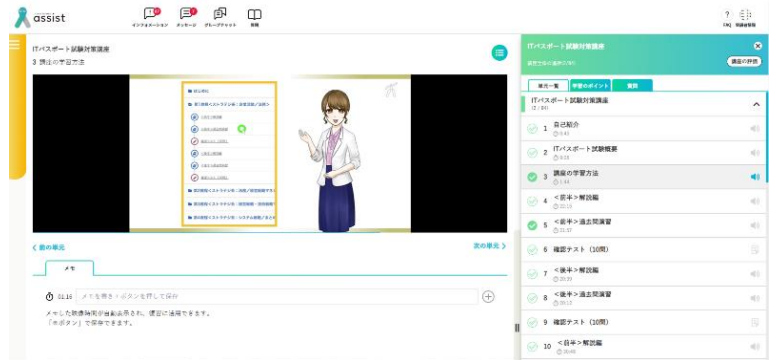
assist

インフォメーション　メッセージ　グループチャット　現場

FAQ　受講者情報

ITパスポート試験対策講座
3 講座の学習方法

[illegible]

< 前の単元　次の単元 >

メモ

01:16　メモを書き＋ボタンを押して保存

メモした時間と画面が自動保存され、復習に活用できます。
「＋ボタン」で保存できます。

ITパスポート試験対策講座
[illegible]　講座の評価

単元一覧　学習のポイント　質問

ITパスポート試験対策講座
(2 / 29)

1 自己紹介
0:43

2 ITパスポート試験概要
6:28

3 講座の学習方法
1:44

4 <前半>解説編
22:19

5 <前半>過去問演習
21:57

6 確認テスト（10問）

7 <後半>解説編
25:20

8 <後半>過去問演習
30:17

9 確認テスト（10問）

10 <前半>解説編
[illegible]